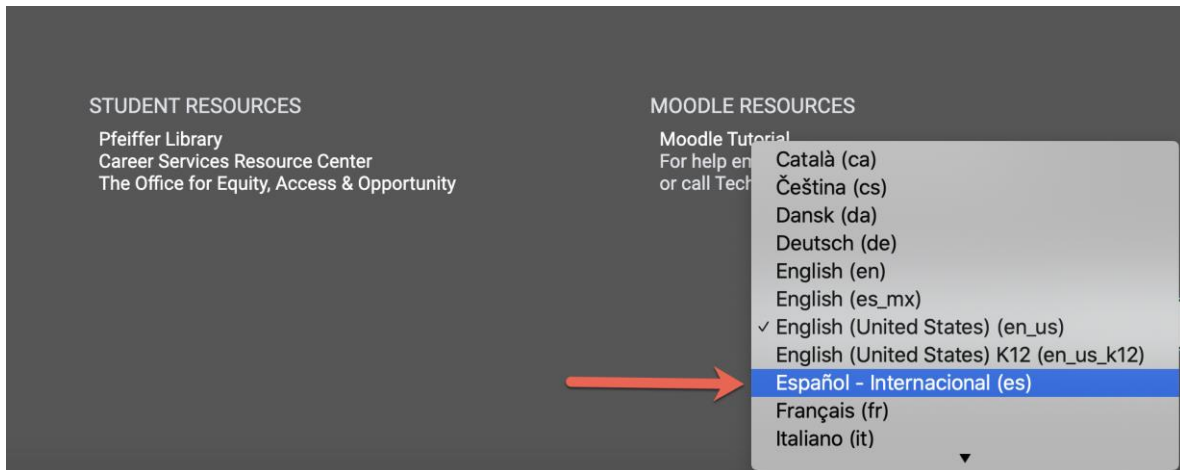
STUDENT RESOURCES

Pfeiffer Library
Career Services Resource Center
The Office for Equity, Access & Opportunity

MOODLE RESOURCES

Moodle Tutorial
For help en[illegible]
or call Tech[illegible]

Català (ca)
Čeština (cs)
Dansk (da)
Deutsch (de)
English (en)
English (es_mx)
✓ English (United States) (en_us)
English (United States) K12 (en_us_k12)
Español - Internacional (es)
Français (fr)
Italiano (it)